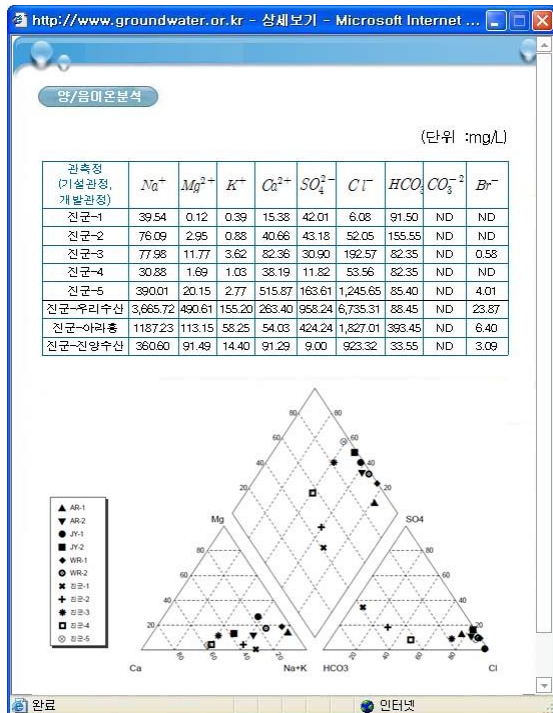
http://www.groundwater.or.kr - 상세보기 - Microsoft Internet ...

양/음이온분석

(단위 :mg/L)

| 관측정 (기설관정, 개발관정) | $Na^+$ | $Mg^{2+}$ | $K^+$ | $Ca^{2+}$ | $SO_4^{2-}$ | $Cl^-$ | $HCO_3^-$ | $CO_3^{-2}$ | $Br^-$ |
|---|---|---|---|---|---|---|---|---|---|
| 진군-1 | 39.54 | 0.12 | 0.39 | 15.38 | 42.01 | 6.08 | 91.50 | ND | ND |
| 진군-2 | 76.09 | 2.95 | 0.88 | 40.66 | 43.18 | 52.05 | 155.55 | ND | ND |
| 진군-3 | 77.98 | 11.77 | 3.62 | 82.36 | 30.90 | 192.57 | 82.35 | ND | 0.58 |
| 진군-4 | 30.88 | 1.69 | 1.03 | 38.19 | 11.82 | 53.56 | 82.35 | ND | ND |
| 진군-5 | 390.01 | 20.15 | 2.77 | 515.87 | 163.61 | 1,245.65 | 85.40 | ND | 4.01 |
| 진군-우리수산 | 3,665.72 | 490.61 | 155.20 | 263.40 | 958.24 | 6,735.31 | 88.45 | ND | 23.87 |
| 진군-아리홍 | 1187.23 | 113.15 | 58.25 | 54.03 | 424.24 | 1,827.01 | 393.45 | ND | 6.40 |
| 진군-진양수산 | 360.60 | 91.49 | 14.40 | 91.29 | 9.00 | 923.32 | 33.55 | ND | 3.09 |

AR-1
AR-2
JY-1
JY-2
WR-1
WR-2
진군-1
진군-2
진군-3
진군-4
진군-5

80
60
40
20
Mg
SO4
80
60
40
20
20
Ca
Na+K
HCO3
Cl

완료
인터넷